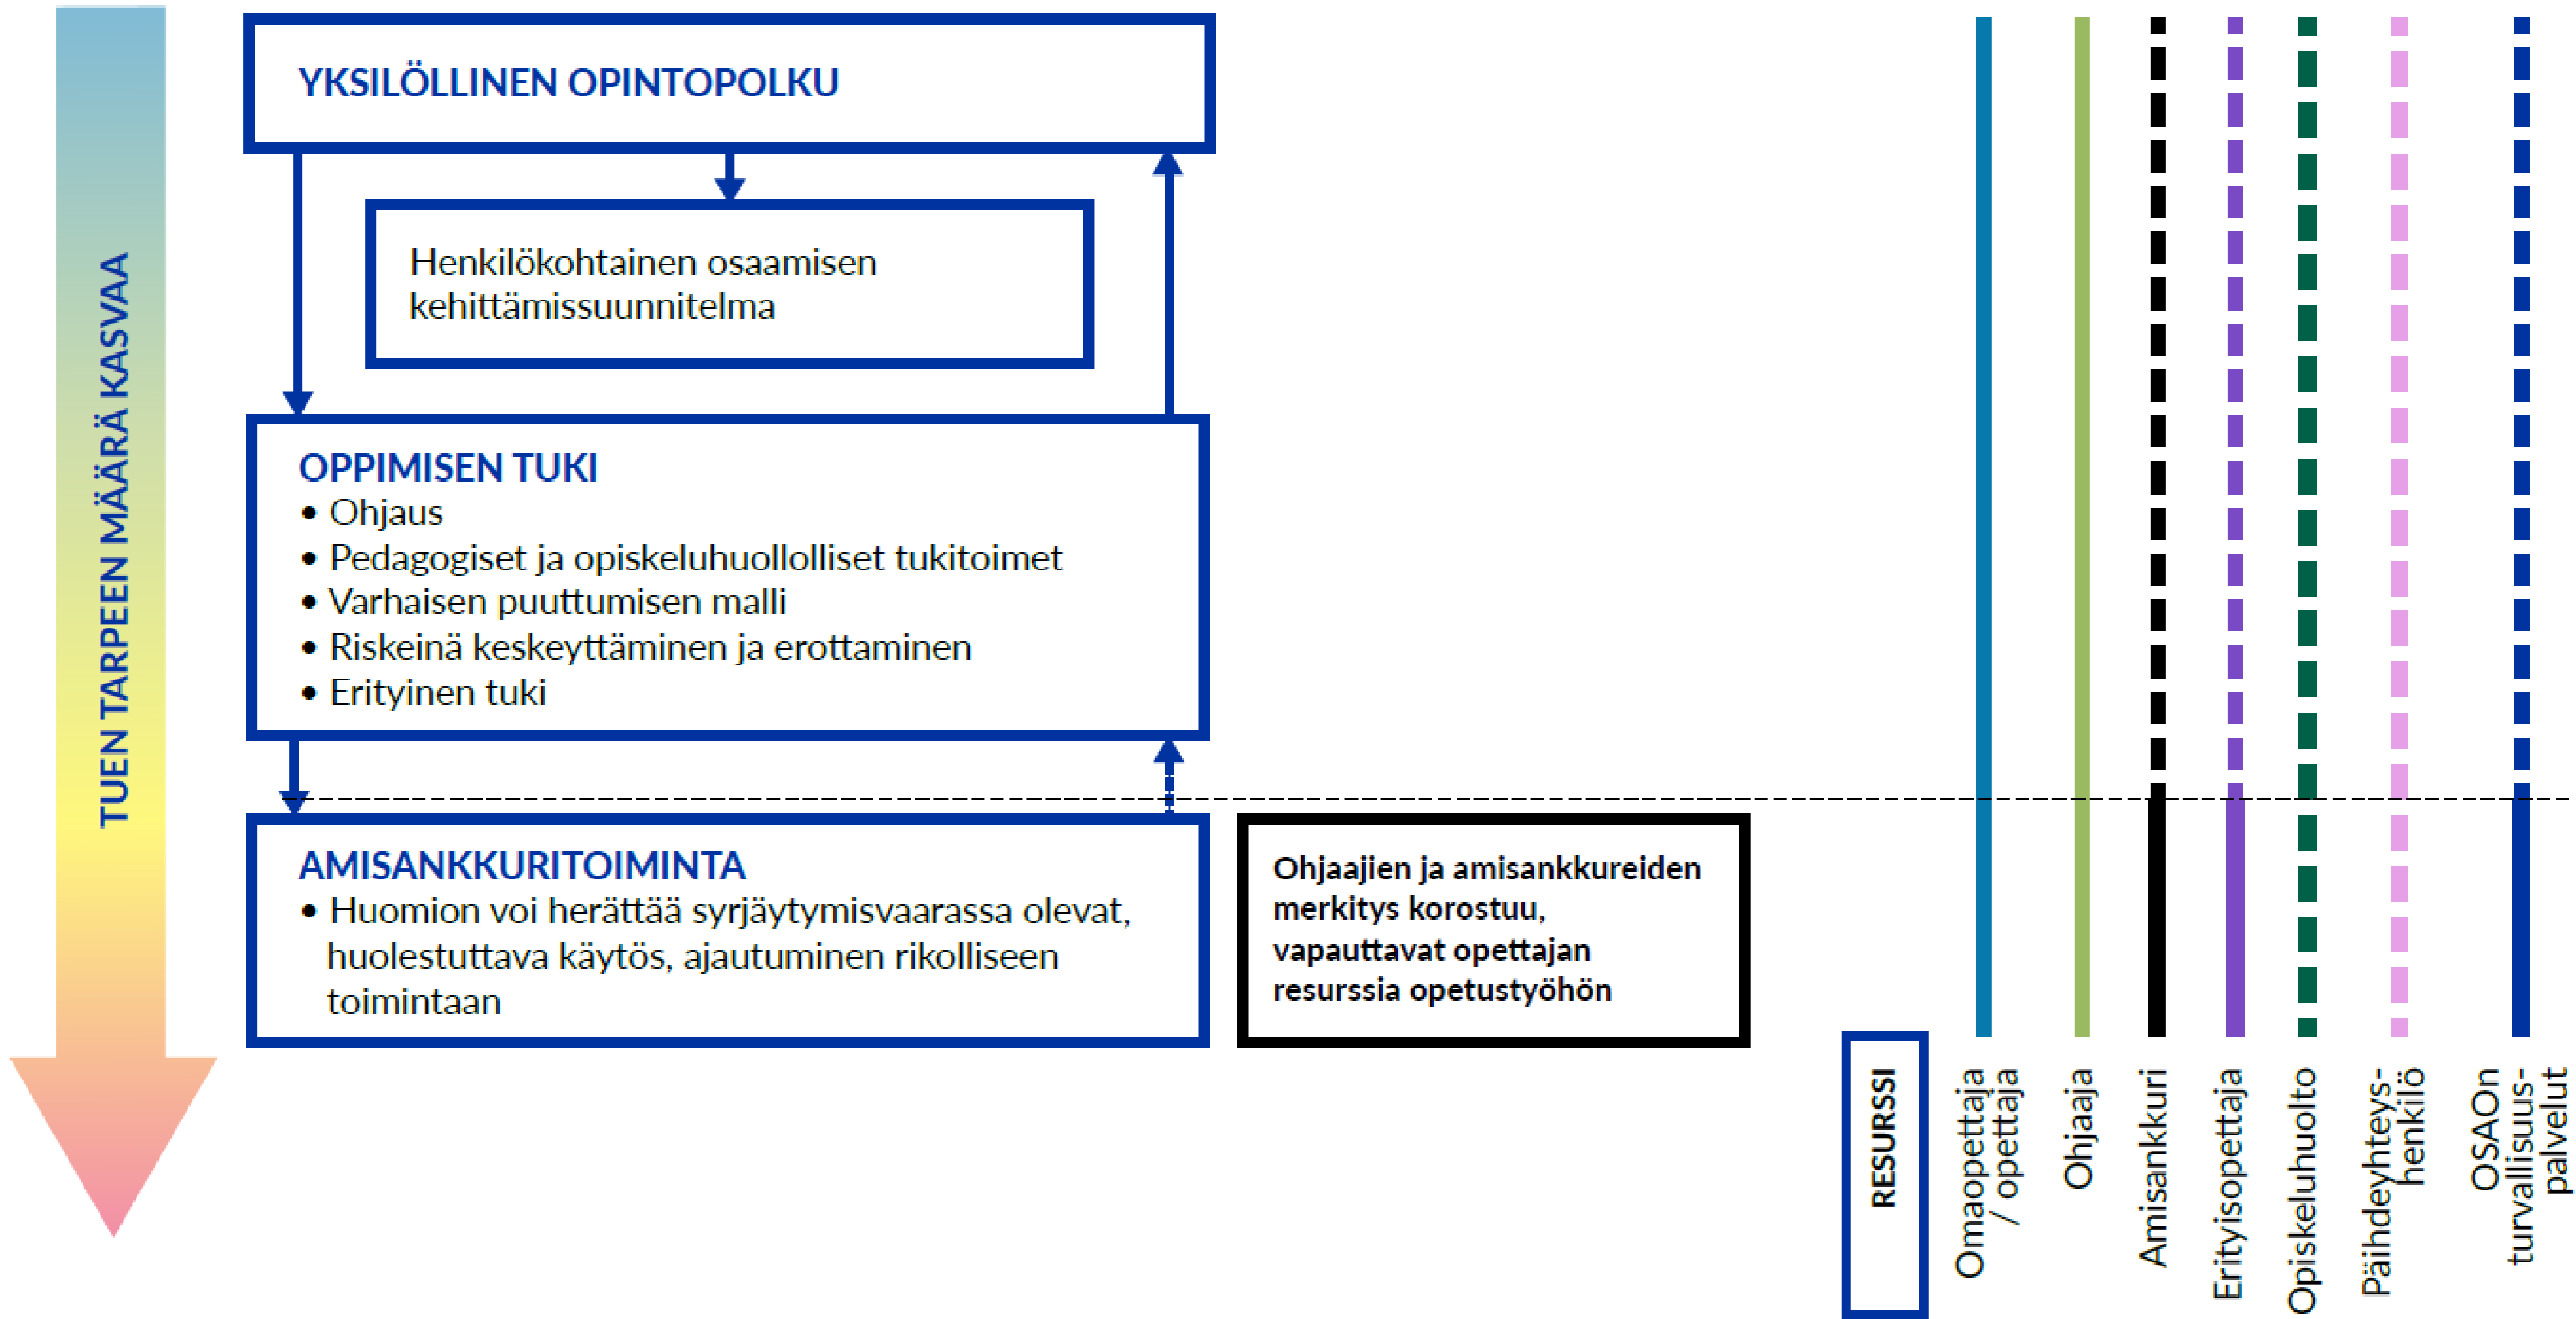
TUEN TARPEEN MÄÄRÄ KASVAA

YKSILÖLLINEN OPINTOPOLKU

Henkilökohtainen osaamisen kehittämissuunnitelma

OPPIMISEN TUKI
• Ohjaus
• Pedagogiset ja opiskeluhuollolliset tukitoimet
• Varhaisen puuttumisen malli
• Riskeinä keskeyttäminen ja erottaminen
• Erityinen tuki

AMISANKKURITOIMINTA
• Huomion voi herättää syrjäytymisvaarassa olevat, huolestuttava käytös, ajautuminen rikolliseen toimintaan

Ohjaajien ja amisankkureiden merkitys korostuu, vapauttavat opettajan resurssia opetustyöhön

RESURSSI

Omaopettaja / opettaja

Ohjaaja

Amisankkuri

Erityisopettaja

Opiskeluhuolto

Päihdeyhteys-henkilö

OSAOn turvallisuus-palvelut